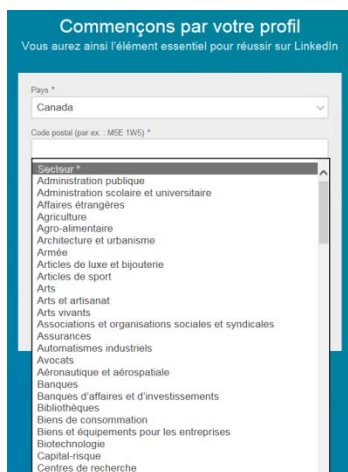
Commençons par votre profil
Vous aurez ainsi l'élément essentiel pour réussir sur LinkedIn

Pays *
Canada

Code postal (par ex. : M5E 1W5) *

Secteur *
Administration publique
Administration scolaire et universitaire
Affaires étrangères
Agriculture
Agro-alimentaire
Architecture et urbanisme
Armée
Articles de luxe et bijouterie
Articles de sport
Arts
Arts et artisanat
Arts vivants
Associations et organisations sociales et syndicales
Assurances
Automatismes industriels
Avocats
Aéronautique et aérospatiale
Banques
Banques d'affaires et d'investissements
Bibliothèques
Biens de consommation
Biens et équipements pour les entreprises
Biotechnologie
Capital-risque
Centres de recherche